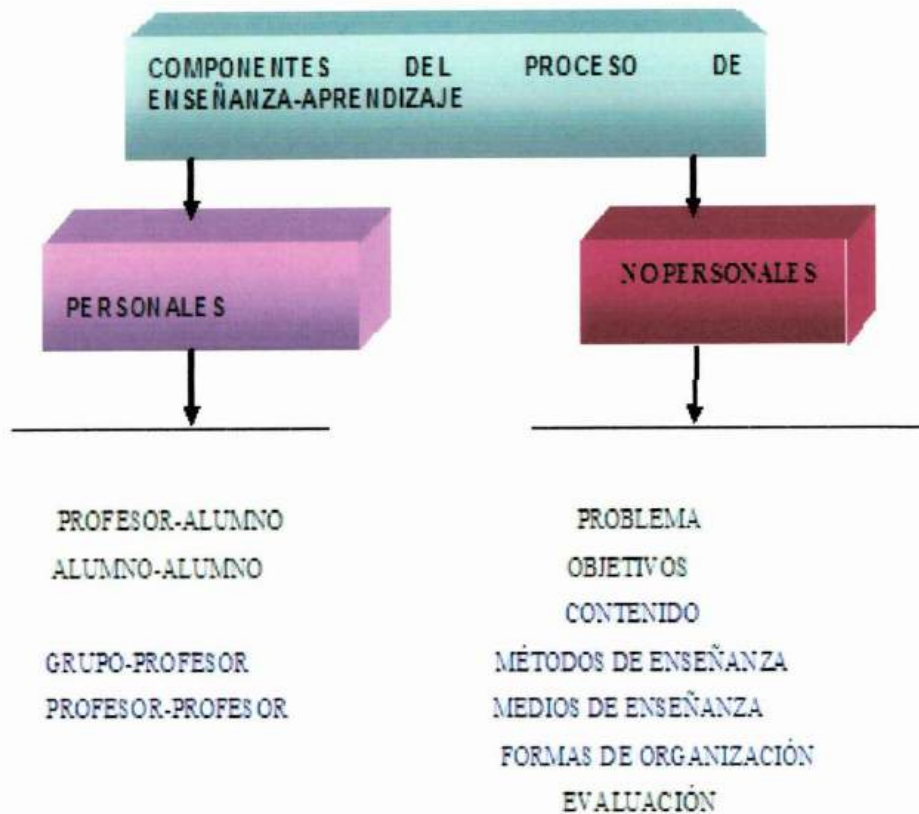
COMPONENTES DEL PROCESO DE ENSEÑANZA-APRENDIZAJE

PERSONALES

NOPERSONALES

PROFESOR-ALUMNO
ALUMNO-ALUMNO

GRUPO-PROFESOR
PROFESOR-PROFESOR

PROBLEMA
OBJETIVOS
CONTENIDO
MÉTODOS DE ENSEÑANZA
MEDIOS DE ENSEÑANZA
FORMAS DE ORGANIZACIÓN
EVALUACIÓN